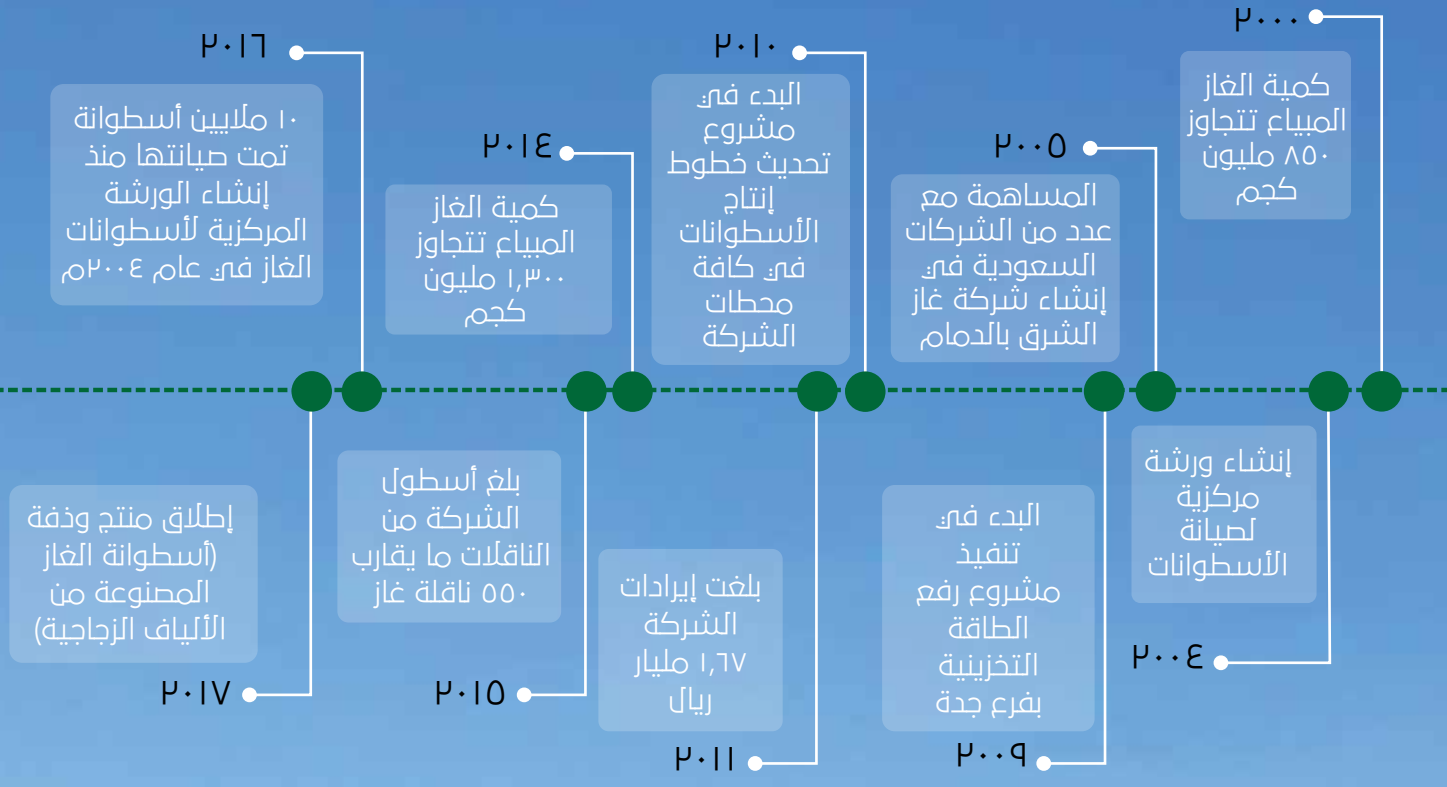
٢٠٠٠
كمية الغاز المبياع تتجاوز ٨٥٠ مليون كجم

٢٠٠٤
إنشاء ورشة مركزية لصيانة الأسطوانات

٢٠٠٥
المساهمة مع عدد من الشركات السعودية في إنشاء شركة غاز الشرق بالدمام

٢٠٠٩
البدء في تنفيذ مشروع رفع الطاقة التخزينية بفرع جدة

٢٠١٠
البدء في مشروع تحديث خطوط إنتاج الأسطوانات في كافة محطات الشركة

٢٠١١
بلغت إيرادات الشركة ١,٦٧ مليار ريال

٢٠١٤
كمية الغاز المبياع تتجاوز ١,٣٠٠ مليون كجم

٢٠١٥
بلغ أسطول الشركة من الناقلات ما يقارب ٥٥٠ ناقلة غاز

٢٠١٦
١٠ ملايين أسطوانة تمت صيانتها منذ إنشاء الورشة المركزية لأسطوانات الغاز في عام ٢٠٠٤م

٢٠١٧
إطلاق منتج وذفة (أسطوانة الغاز المصنوعة من الألياف الزجاجية)